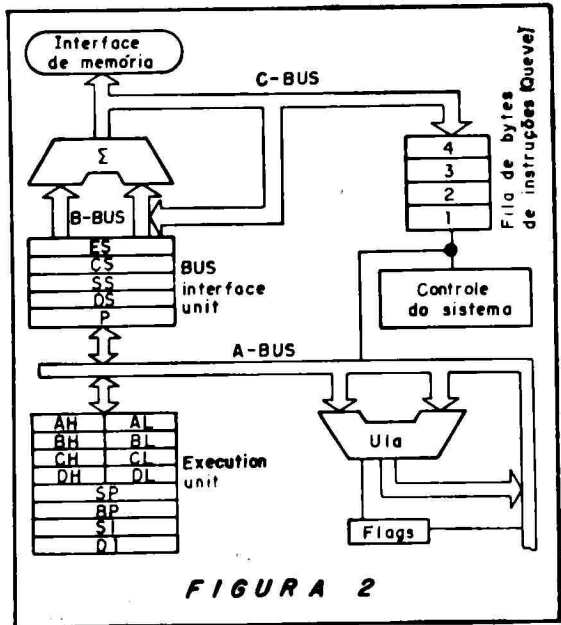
Interface de memória

C-BUS

Fila de bytes de instruções (Queve)

4
3
2
1

$\Sigma$

B-BUS

ES
CS
SS
DS
P

BUS interface unit

Controle do sistema

A-BUS

| AH | AL |
|---|---|
| BH | BL |
| CH | CL |
| DH | DL |

SP
BP
SI
DI

Execution unit

Ula

Flags

FIGURA 2